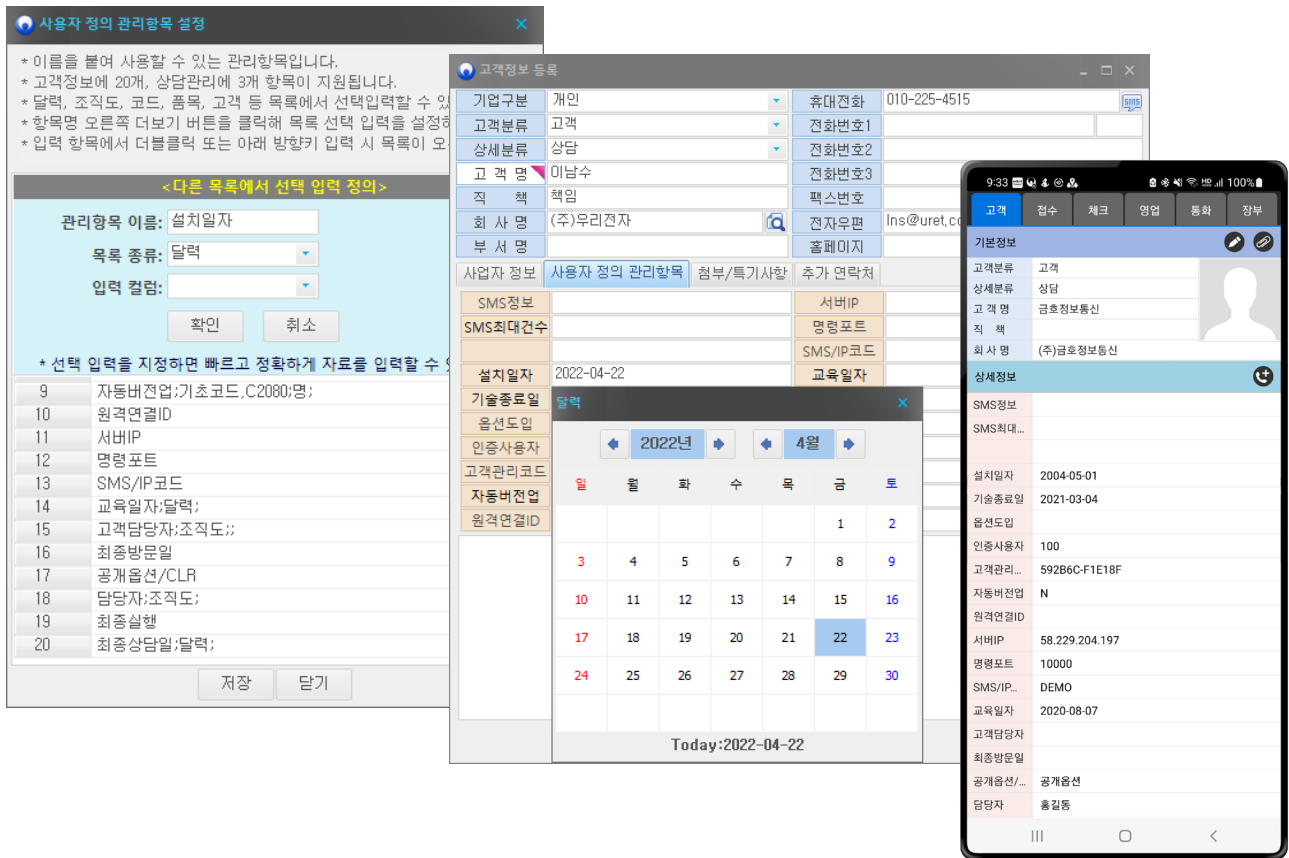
사용자 정의 관리항목 설정 ×

* 이름을 붙여 사용할 수 있는 관리항목입니다.
* 고객정보에 20개, 상담관리에 3개 항목이 지원됩니다.
* 달력, 조직도, 코드, 품목, 고객 등 목록에서 선택입력할 수 있
* 항목명 오른쪽 더보기 버튼을 클릭해 목록 선택 입력을 설정하
* 입력 항목에서 더블클릭 또는 아래 방향키 입력 시 목록이 오

<다른 목록에서 선택 입력 정의>

관리항목 이름: 설치일자
목록 종류: 달력
입력 컬럼:

확인 취소

* 선택 입력을 지정하면 빠르고 정확하게 자료를 입력할 수 있

| | |
|---|---|
| 9 | 자동버전업;기초코드,C2080;명; |
| 10 | 원격연결ID |
| 11 | 서버IP |
| 12 | 명령포트 |
| 13 | SMS/IP코드 |
| 14 | 교육일자;달력; |
| 15 | 고객담당자;조직도;; |
| 16 | 최종방문일 |
| 17 | 공개옵션/CLR |
| 18 | 담당자;조직도; |
| 19 | 최종실행 |
| 20 | 최종상담일;달력; |

저장 닫기

고객정보 등록

| | | | |
|---|---|---|---|
| 기업구분 | 개인 | 휴대전화 | 010-225-4515 |
| 고객분류 | 고객 | 전화번호1 | |
| 상세분류 | 상담 | 전화번호2 | |
| 고 객 명 | 이남수 | 전화번호3 | |
| 직 책 | 책임 | 팩스번호 | |
| 회 사 명 | (주)우리전자 | 전자우편 | lns@uret.co |
| 부 서 명 | | 홈페이지 | |

사업자 정보 사용자 정의 관리항목 첨부/특기사항 추가 연락처

| | | | |
|---|---|---|---|
| SMS정보 | | 서버IP | |
| SMS최대건수 | | 명령포트 | |
| | | SMS/IP코드 | |
| 설치일자 | 2022-04-22 | 교육일자 | |
| 기술종료일 | | | |
| 옵션도입 | | | |
| 인증사용자 | | | |
| 고객관리코드 | | | |
| 자동버전업 | | | |
| 원격연결ID | | | |

달력 ×

2022년 4월

| 일 | 월 | 화 | 수 | 목 | 금 | 토 |
|---|---|---|---|---|---|---|
| | | | | | 1 | 2 |
| 3 | 4 | 5 | 6 | 7 | 8 | 9 |
| 10 | 11 | 12 | 13 | 14 | 15 | 16 |
| 17 | 18 | 19 | 20 | 21 | 22 | 23 |
| 24 | 25 | 26 | 27 | 28 | 29 | 30 |

Today:2022-04-22

9:33 100%

고객 접수 체크 영업 통화 장부

기본정보

| | |
|---|---|
| 고객분류 | 고객 |
| 상세분류 | 상담 |
| 고 객 명 | 금호정보통신 |
| 직 책 | |
| 회 사 명 | (주)금호정보통신 |

상세정보

| | |
|---|---|
| SMS정보 | |
| SMS최대... | |
| | |
| 설치일자 | 2004-05-01 |
| 기술종료일 | 2021-03-04 |
| 옵션도입 | |
| 인증사용자 | 100 |
| 고객관리... | 592B6C-F1E18F |
| 자동버전업 | N |
| 원격연결ID | |
| 서버IP | 58.229.204.197 |
| 명령포트 | 10000 |
| SMS/IP... | DEMO |
| 교육일자 | 2020-08-07 |
| 고객담당자 | |
| 최종방문일 | |
| 공개옵션/... | 공개옵션 |
| 담당자 | 홍길동 |